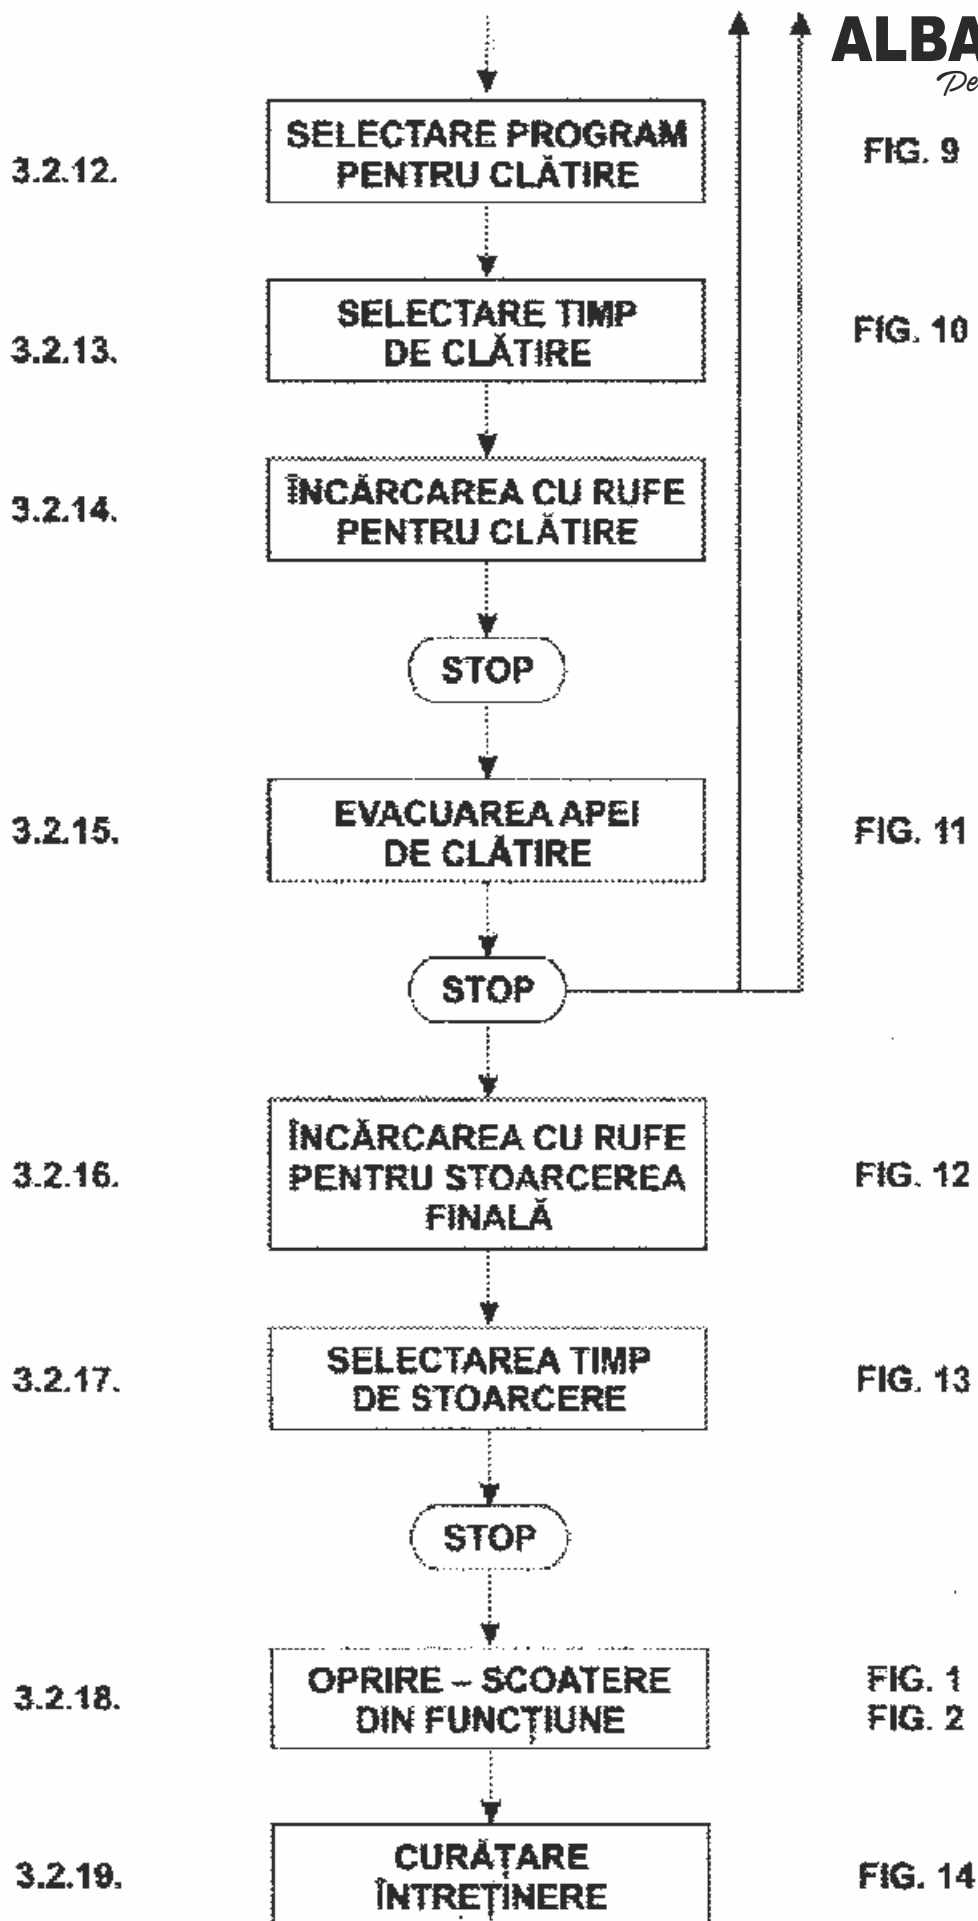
ALBA
Pe

3.2.12.
SELECTARE PROGRAM PENTRU CLĂTIRE
FIG. 9

3.2.13.
SELECTARE TIMP DE CLĂTIRE
FIG. 10

3.2.14.
ÎNCĂRCAREA CU RUFE PENTRU CLĂTIRE

STOP

3.2.15.
EVACUAREA APEI DE CLĂTIRE
FIG. 11

STOP

3.2.16.
ÎNCĂRCAREA CU RUFE PENTRU STOARCEREA FINALĂ
FIG. 12

3.2.17.
SELECTAREA TIMP DE STOARCERE
FIG. 13

STOP

3.2.18.
OPRIRE – SCOATERE DIN FUNCȚIUNE
FIG. 1
FIG. 2

3.2.19.
CURĂȚARE ÎNTREȚINERE
FIG. 14